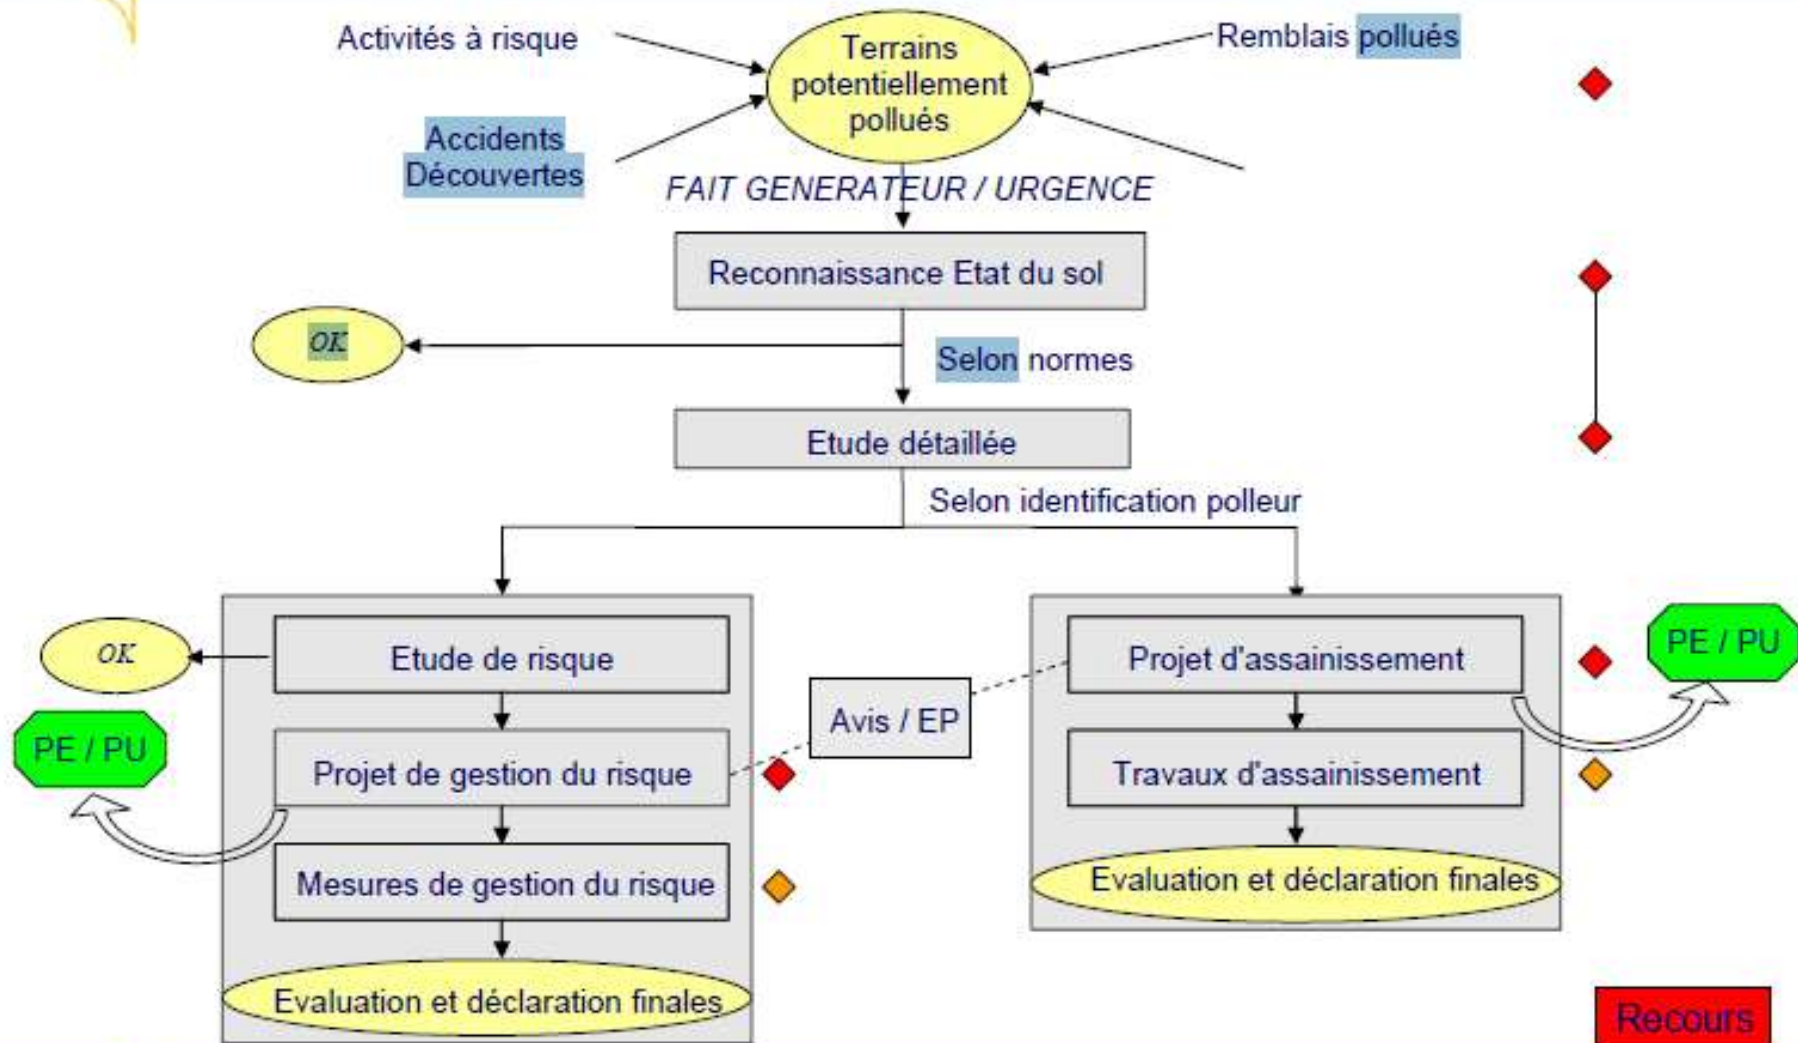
Activités à risque

Terrains potentiellement pollués

Remblais pollués

Accidents
Découvertes

FAIT GENERATEUR / URGENCE

Reconnaissance Etat du sol

OK

Selon normes

Etude détaillée

Selon identification polleur

OK

Etude de risque

PE / PU

Projet de gestion du risque

Avis / EP

Mesures de gestion du risque

Evaluation et déclaration finales

Projet d'assainissement

PE / PU

Travaux d'assainissement

Evaluation et déclaration finales

Recours